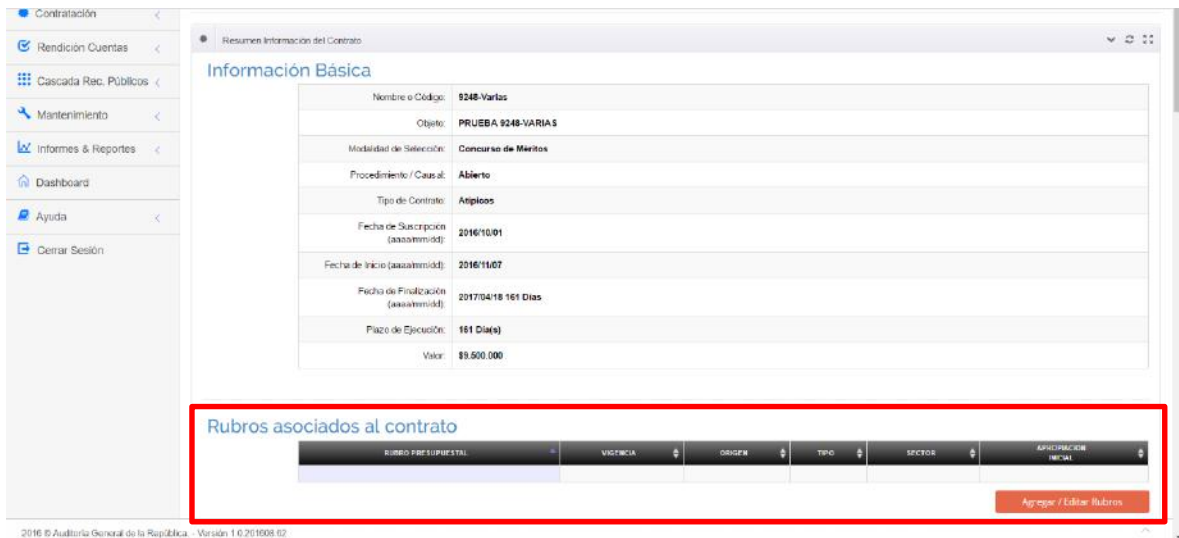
Contratación
Rendición Cuentas
Cascada Rec. Públicos
Mantenimiento
Informes & Reportes
Dashboard
Ayuda
Cerrar Sesión

Resumen Información del Contrato

Información Básica

| | |
|---|---|
| Nombre o Código: | 9248-Varias |
| Objeto: | PRUEBA 9248-VARIAS |
| Modalidad de Selección: | Concurso de Méritos |
| Procedimiento / Causal: | Abierto |
| Tipo de Contrato: | Atípicos |
| Fecha de Suscripción (aaaa/mm/dd): | 2016/10/01 |
| Fecha de Inicio (aaaa/mm/dd): | 2016/11/07 |
| Fecha de Finalización (aaaa/mm/dd): | 2017/04/18 161 Días |
| Plazo de Ejecución: | 161 Día(s) |
| Valor: | $9.500.000 |

Rubros asociados al contrato

| RUBRO PRESUPUESTAL | VIGENCIA | ORIGEN | TIPO | SECTOR | APROPIACION INICIAL |
|---|---|---|---|---|---|
| | | | | | |

Agregar / Editar Rubros

2016 © Auditoría General de la República. - Versión 1.0.201608.02